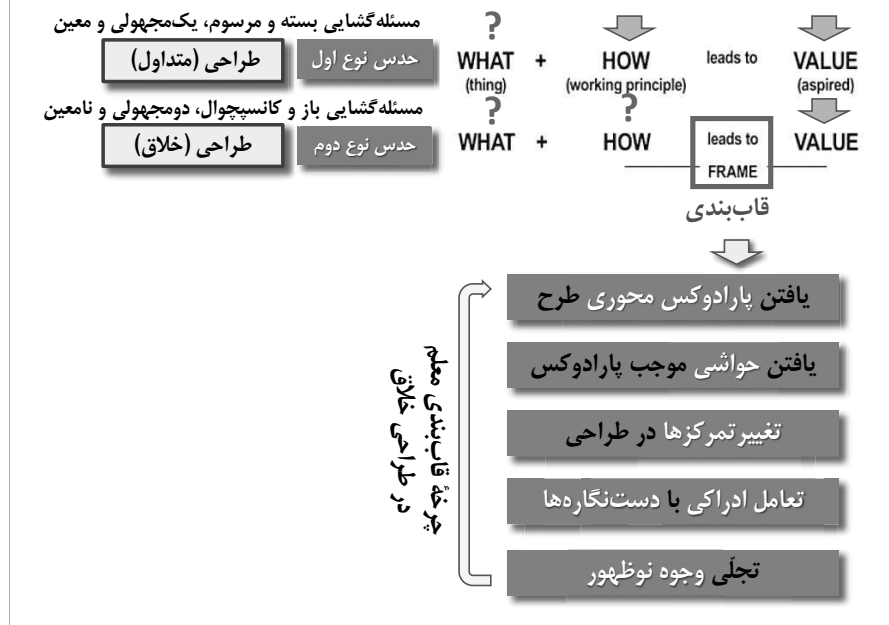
مسئله‌گشایی بسته و مرسوم، یک‌مجهولی و معین

حدس نوع اول | طراحی (متداول)

?
WHAT + HOW leads to VALUE
(thing) (working principle) (aspired)

مسئله‌گشایی باز و کانسپچوال، دومجهولی و نامعین

حدس نوع دوم | طراحی (خلاق)

? ?
WHAT + HOW leads to VALUE
FRAME

قاب‌بندی

یافتن پارادوکس محوری طرح

یافتن حواشی موجب پارادوکس

تغییرتمرکزها در طراحی

تعامل ادراکی با دست‌نگاره‌ها

تجلّی وجوه نوظهور

چرخهٔ قاب‌بندی معلم در طراحی خلاق